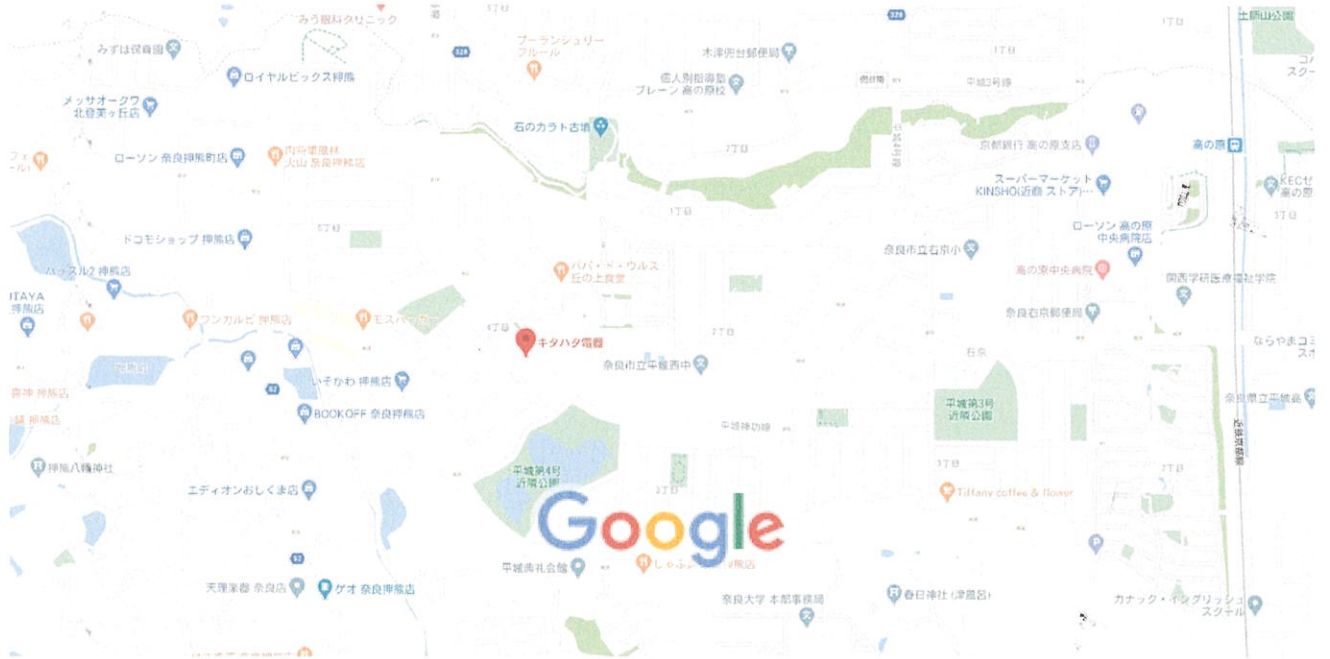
みう眼科クリニック
みずは保育園
ロイヤルピックス押熊
メッサオークワ 北登美ヶ丘店
ローソン 奈良押熊町店
ドコモショップ 押熊店
ハッスル2 押熊店
TAYA 押熊店
ワンカルビ 押熊店
モスバーガー
いそかわ 押熊店
BOOKOFF 奈良押熊店
押熊八幡神社
エディオンおしくま店
天理楽器 奈良店
ゲオ 奈良押熊店
ブーランジュリー フルール
木津側台郵便局
個人別指導塾 ブレーン 高の原校
石のカラト古墳
パパ・ド・ウルス 丘の上食堂
キタハタ電器
奈良市立平城西中
平城第4号 近隣公園
平城典礼会館
しゃぶ 押熊店
奈良大学 本部事務局
春日神社 (津薬谷)
京都銀行 高の原支店
スーパーマーケット KINSHO(近商 ストア)
ローソン 高の原 中央病院店
奈良市立右京小
高の原中央病院
関西学研医療福祉学院
奈良右京郵便局
平城第3号 近隣公園
Tiffany coffee & flower
カナック・イングリッシュ スクール
高の原
ならやまコミ
奈良県立平城高
Google